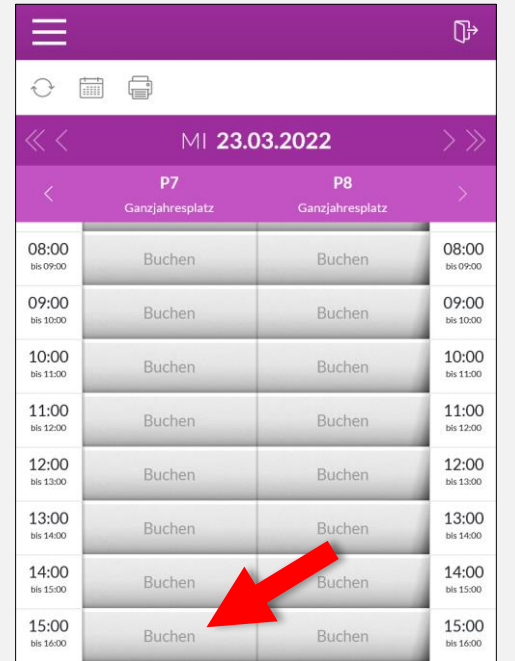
MI 23.03.2022

P7
Ganzjahresplatz

P8
Ganzjahresplatz

| | P7 | P8 | |
|---|---|---|---|
| 08:00 bis 09:00 | Buchen | Buchen | 08:00 bis 09:00 |
| 09:00 bis 10:00 | Buchen | Buchen | 09:00 bis 10:00 |
| 10:00 bis 11:00 | Buchen | Buchen | 10:00 bis 11:00 |
| 11:00 bis 12:00 | Buchen | Buchen | 11:00 bis 12:00 |
| 12:00 bis 13:00 | Buchen | Buchen | 12:00 bis 13:00 |
| 13:00 bis 14:00 | Buchen | Buchen | 13:00 bis 14:00 |
| 14:00 bis 15:00 | Buchen | Buchen | 14:00 bis 15:00 |
| 15:00 bis 16:00 | Buchen | Buchen | 15:00 bis 16:00 |